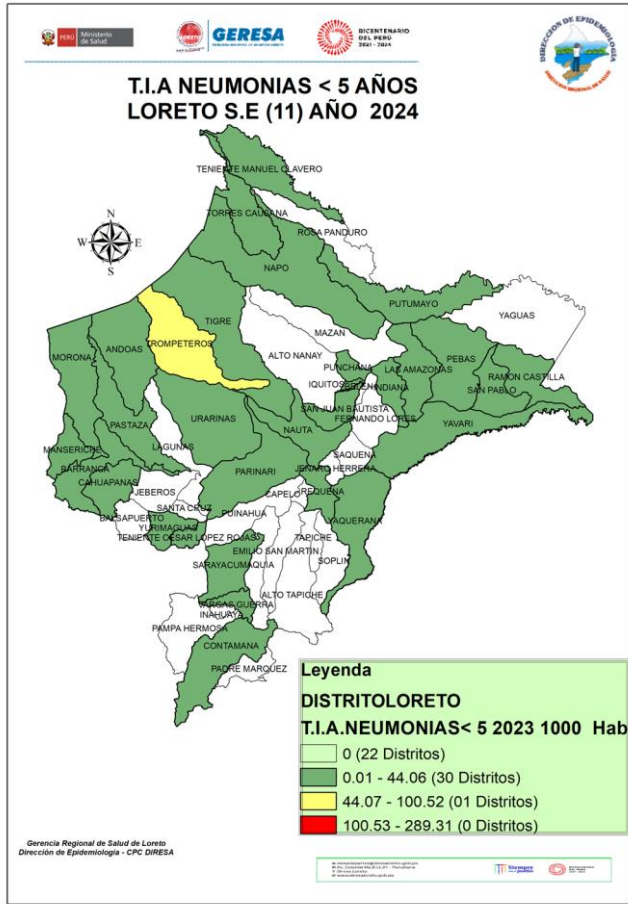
PERÚ Ministerio de Salud

GERESA

BICENTENARIO DEL PERÚ 2021 - 2024

DIRECCIÓN DE EPIDEMIOLOGÍA

T.I.A NEUMONIAS < 5 AÑOS
LORETO S.E (11) AÑO 2024

N
W E
S

TENIENTE MANUEL CLAVERO
TORRES CAUSANA
ROSA PANDURO
NAPO
PUTUMAYO
YAGUAS
TIGRE
TROMPETEROS
MAZAN
ALTO NANAY
MORONA
ANDOAS
PUNCHANA
LAS AMAZONAS
PEBAS
IQUITOS
BELEN
INDIANA
RAMON CASTILLA
SAN PABLO
SAN JUAN BAUTISTA
FERNANDO LORES
URARINAS
PASTAZA
YAVARI
NAUTA
LAGUNAS
MANSERICHE
SAQUENA
BARRANCA
PARINARI
JENARO HERRERA
CAHUAPANAS
JEBEROS
CAPELO
REQUENA
SANTA CRUZ
PUINAHUA
BALSAPUERTO
YURIMAGUAS
YAQUERANA
TENIENTE CESAR LOPEZ ROJAS
TAPICHE
EMILIO SAN MARTIN
SOPLIN
SARAYACU
MAQUIA
ALTO TAPICHE
VARGAS GUERRA
INAHUAYA
PAMPA HERMOSA
CONTAMANA
PADRE MARQUEZ

Leyenda
DISTRITOLORETO
T.I.A.NEUMONIAS< 5 2023 1000 Hab
0 (22 Distritos)
0.01 - 44.06 (30 Distritos)
44.07 - 100.52 (01 Distritos)
100.53 - 289.31 (0 Distritos)

Gerencia Regional de Salud de Loreto
Dirección de Epidemiología - CPC DIRESA

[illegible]